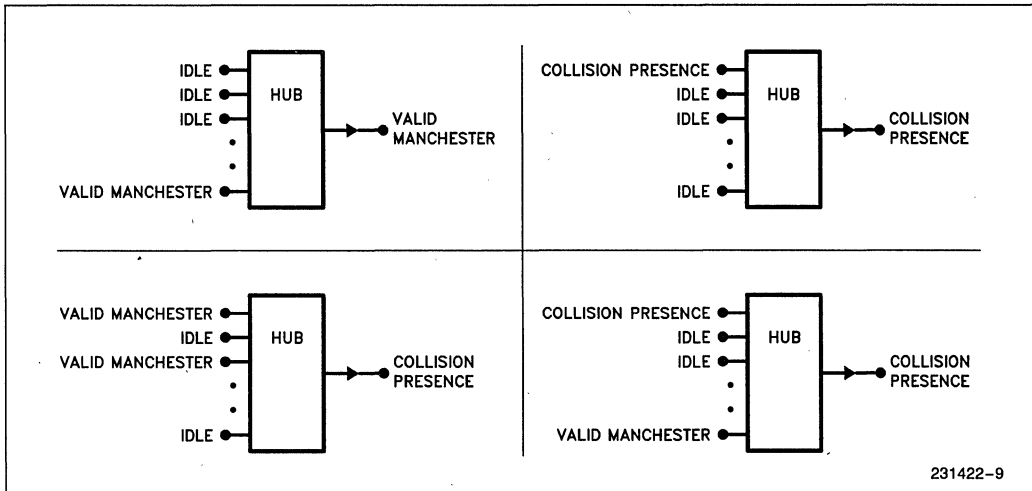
IDLE
IDLE
IDLE
VALID MANCHESTER
HUB
VALID MANCHESTER

COLLISION PRESENCE
IDLE
IDLE
IDLE
HUB
COLLISION PRESENCE

VALID MANCHESTER
IDLE
VALID MANCHESTER
IDLE
HUB
COLLISION PRESENCE

COLLISION PRESENCE
IDLE
IDLE
VALID MANCHESTER
HUB
COLLISION PRESENCE

231422–9